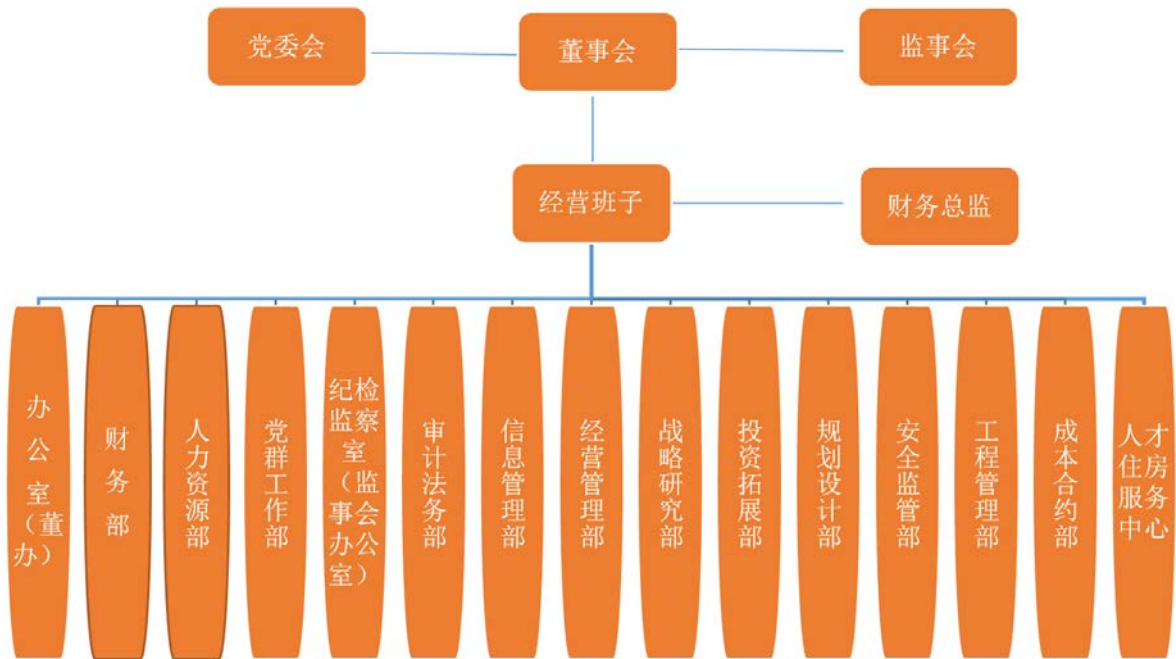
党委会
董事会
监事会
经营班子
财务总监
办公室（董办）
财务部
人力资源部
党群工作部
纪检监察室（监事会办公室）
审计法务部
信息管理部
经营管理部
战略研究部
投资拓展部
规划设计部
安全监管部
工程管理部
成本合约部
人才住房服务中心